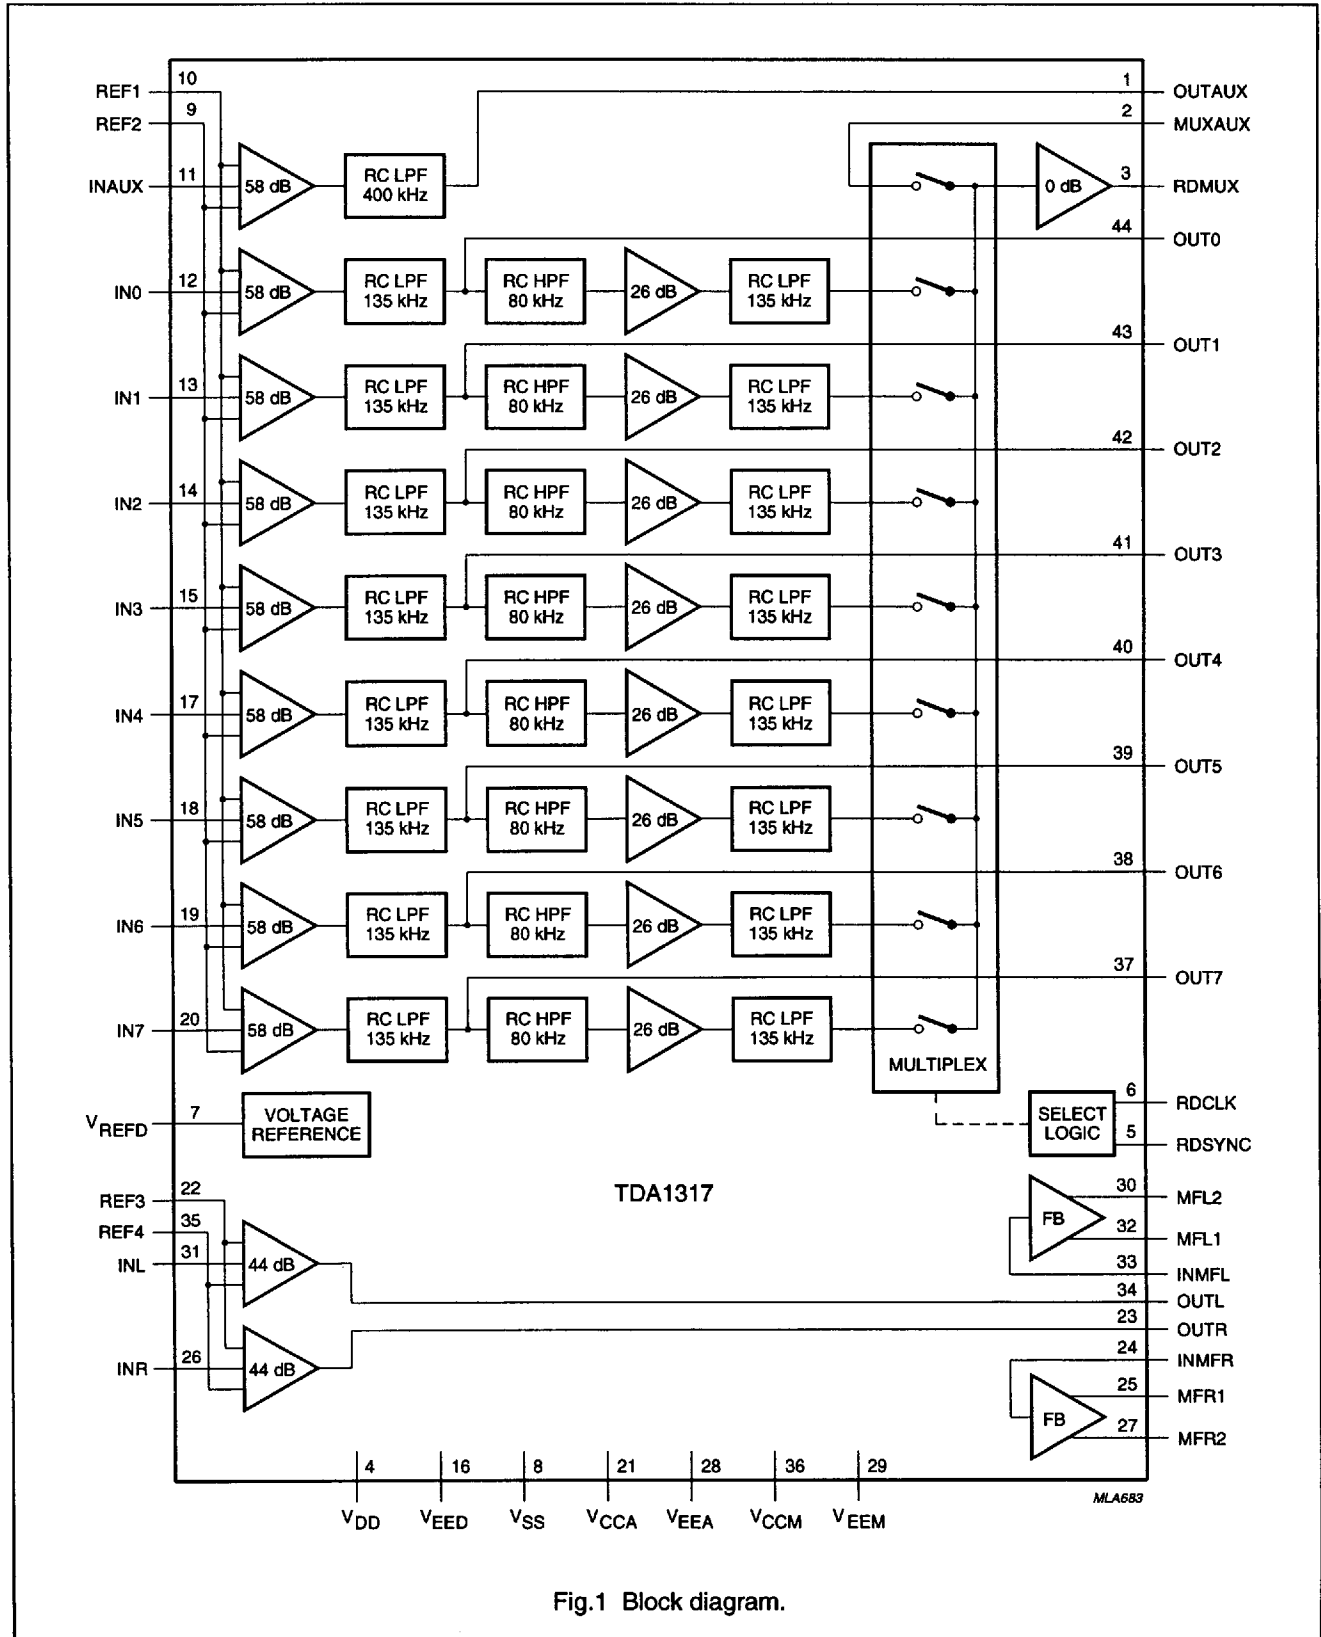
REF1 10
REF2 9
INAUX 11
58 dB
RC LPF 400 kHz
1 OUTAUX
2 MUXAUX
0 dB
3 RDMUX
44 OUT0
IN0 12
58 dB
RC LPF 135 kHz
RC HPF 80 kHz
26 dB
RC LPF 135 kHz
43 OUT1
IN1 13
58 dB
RC LPF 135 kHz
RC HPF 80 kHz
26 dB
RC LPF 135 kHz
42 OUT2
IN2 14
58 dB
RC LPF 135 kHz
RC HPF 80 kHz
26 dB
RC LPF 135 kHz
41 OUT3
IN3 15
58 dB
RC LPF 135 kHz
RC HPF 80 kHz
26 dB
RC LPF 135 kHz
40 OUT4
IN4 17
58 dB
RC LPF 135 kHz
RC HPF 80 kHz
26 dB
RC LPF 135 kHz
39 OUT5
IN5 18
58 dB
RC LPF 135 kHz
RC HPF 80 kHz
26 dB
RC LPF 135 kHz
38 OUT6
IN6 19
58 dB
RC LPF 135 kHz
RC HPF 80 kHz
26 dB
RC LPF 135 kHz
37 OUT7
IN7 20
58 dB
RC LPF 135 kHz
RC HPF 80 kHz
26 dB
RC LPF 135 kHz
MULTIPLEX
$V_{REFD}$ 7
VOLTAGE REFERENCE
SELECT LOGIC
6 RDCLK
5 RDSYNC
TDA1317
REF3 22
REF4 35
INL 31
44 dB
INR 26
44 dB
FB
30 MFL2
32 MFL1
33 INMFL
34 OUTL
23 OUTR
24 INMFR
FB
25 MFR1
27 MFR2
4 16 8 21 28 36 29
$V_{DD}$ $V_{EED}$ $V_{SS}$ $V_{CCA}$ $V_{EEA}$ $V_{CCM}$ $V_{EEM}$
MLA683

Fig.1 Block diagram.